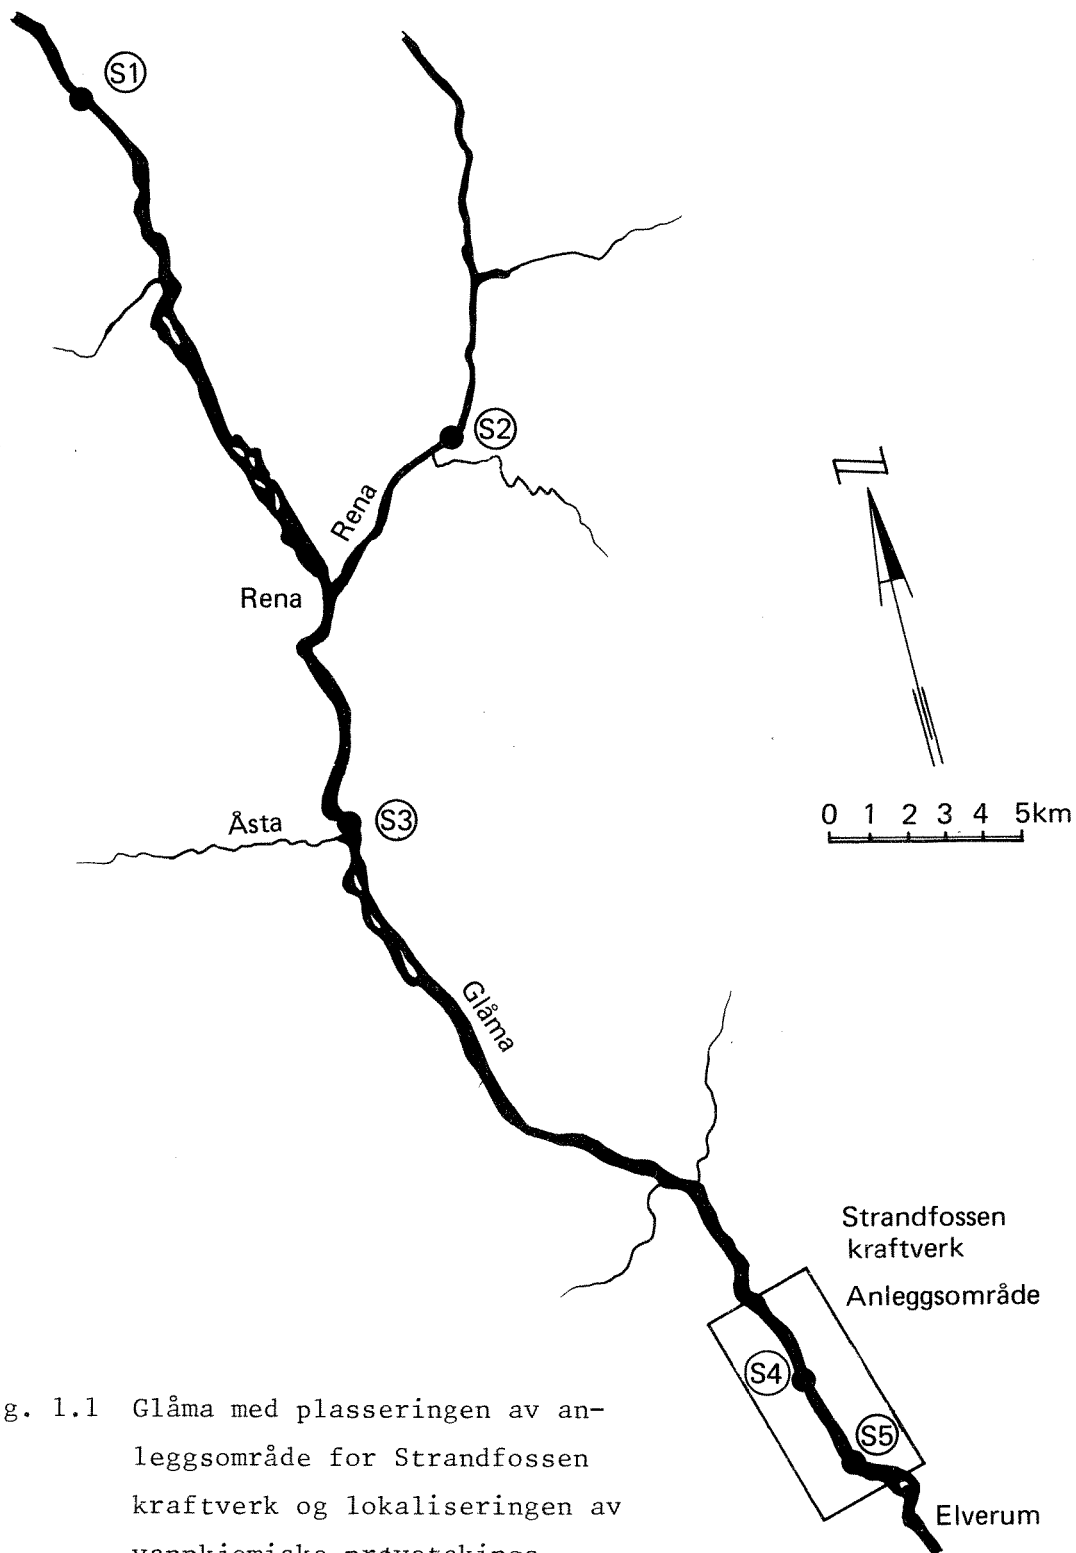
S1

S2

Rena

Rena

N

0 1 2 3 4 5km

Åsta

S3

Glåma

Strandfossen kraftverk

Anleggsområde

S4

S5

Elverum

g. 1.1 Glåma med plasseringen av anleggsområde for Strandfossen kraftverk og lokaliseringen av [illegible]